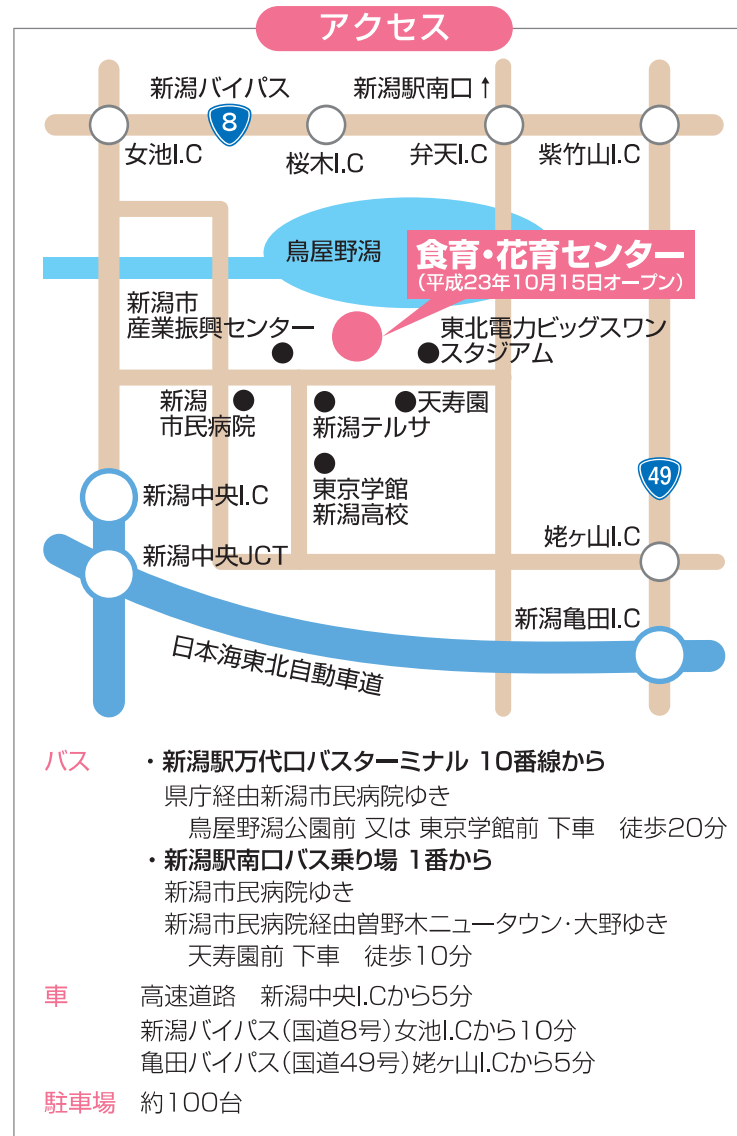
アクセス

新潟バイパス
8
新潟駅南口↑
女池I.C
桜木I.C
弁天I.C
紫竹山I.C
鳥屋野潟
食育・花育センター
(平成23年10月15日オープン)
新潟市
産業振興センター
東北電力ビッグスワン
スタジアム
新潟
市民病院
新潟テルサ
天寿園
東京学館
新潟高校
49
新潟中央I.C
新潟中央JCT
姥ヶ山I.C
新潟亀田I.C
日本海東北自動車道

バス　・新潟駅万代口バスターミナル 10番線から
県庁経由新潟市民病院ゆき
鳥屋野潟公園前 又は 東京学館前 下車　徒歩20分
・新潟駅南口バス乗り場 1番から
新潟市民病院ゆき
新潟市民病院経由曽野木ニュータウン・大野ゆき
天寿園前 下車　徒歩10分

車　高速道路　新潟中央I.Cから5分
新潟バイパス(国道8号)女池I.Cから10分
亀田バイパス(国道49号)姥ヶ山I.Cから5分

駐車場　約100台